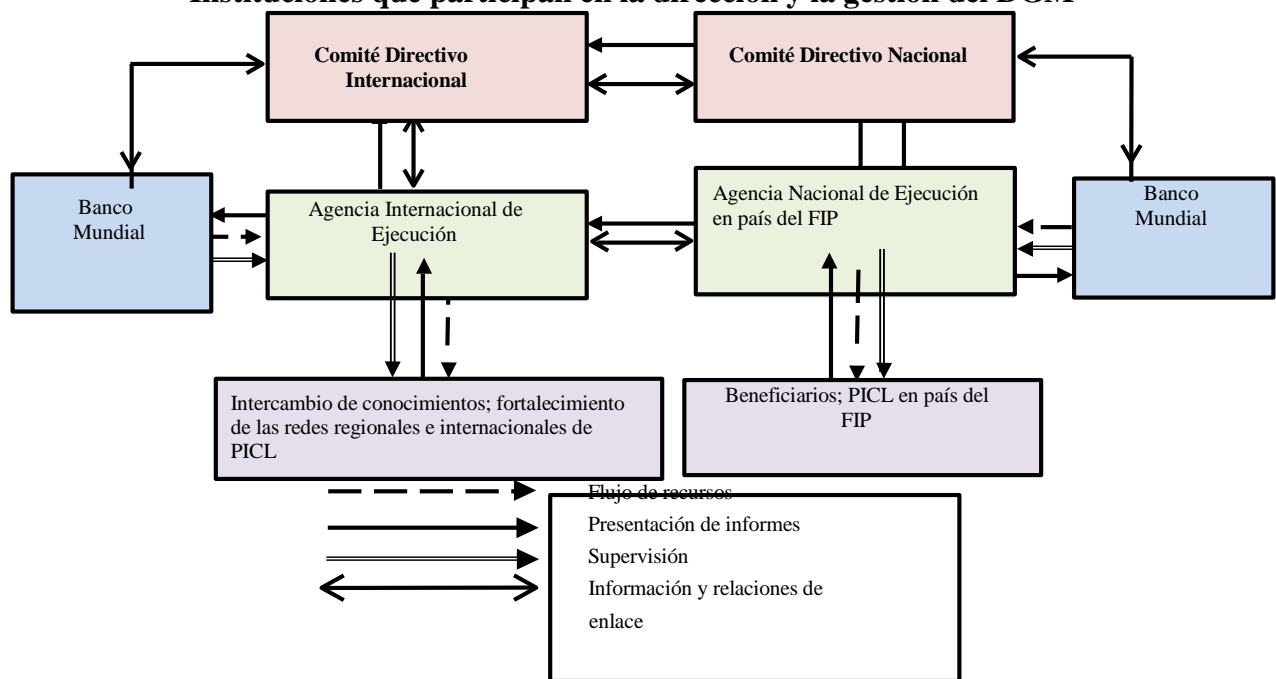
Instituciones que participan en la dirección y la gestión del DGM

Comité Directivo Internacional

Comité Directivo Nacional

Banco Mundial

Agencia Internacional de Ejecución

Agencia Nacional de Ejecución en país del FIP

Banco Mundial

Intercambio de conocimientos; fortalecimiento de las redes regionales e internacionales de PICL

Beneficiarios; PICL en país del FIP

Flujo de recursos
Presentación de informes
Supervisión
Información y relaciones de enlace